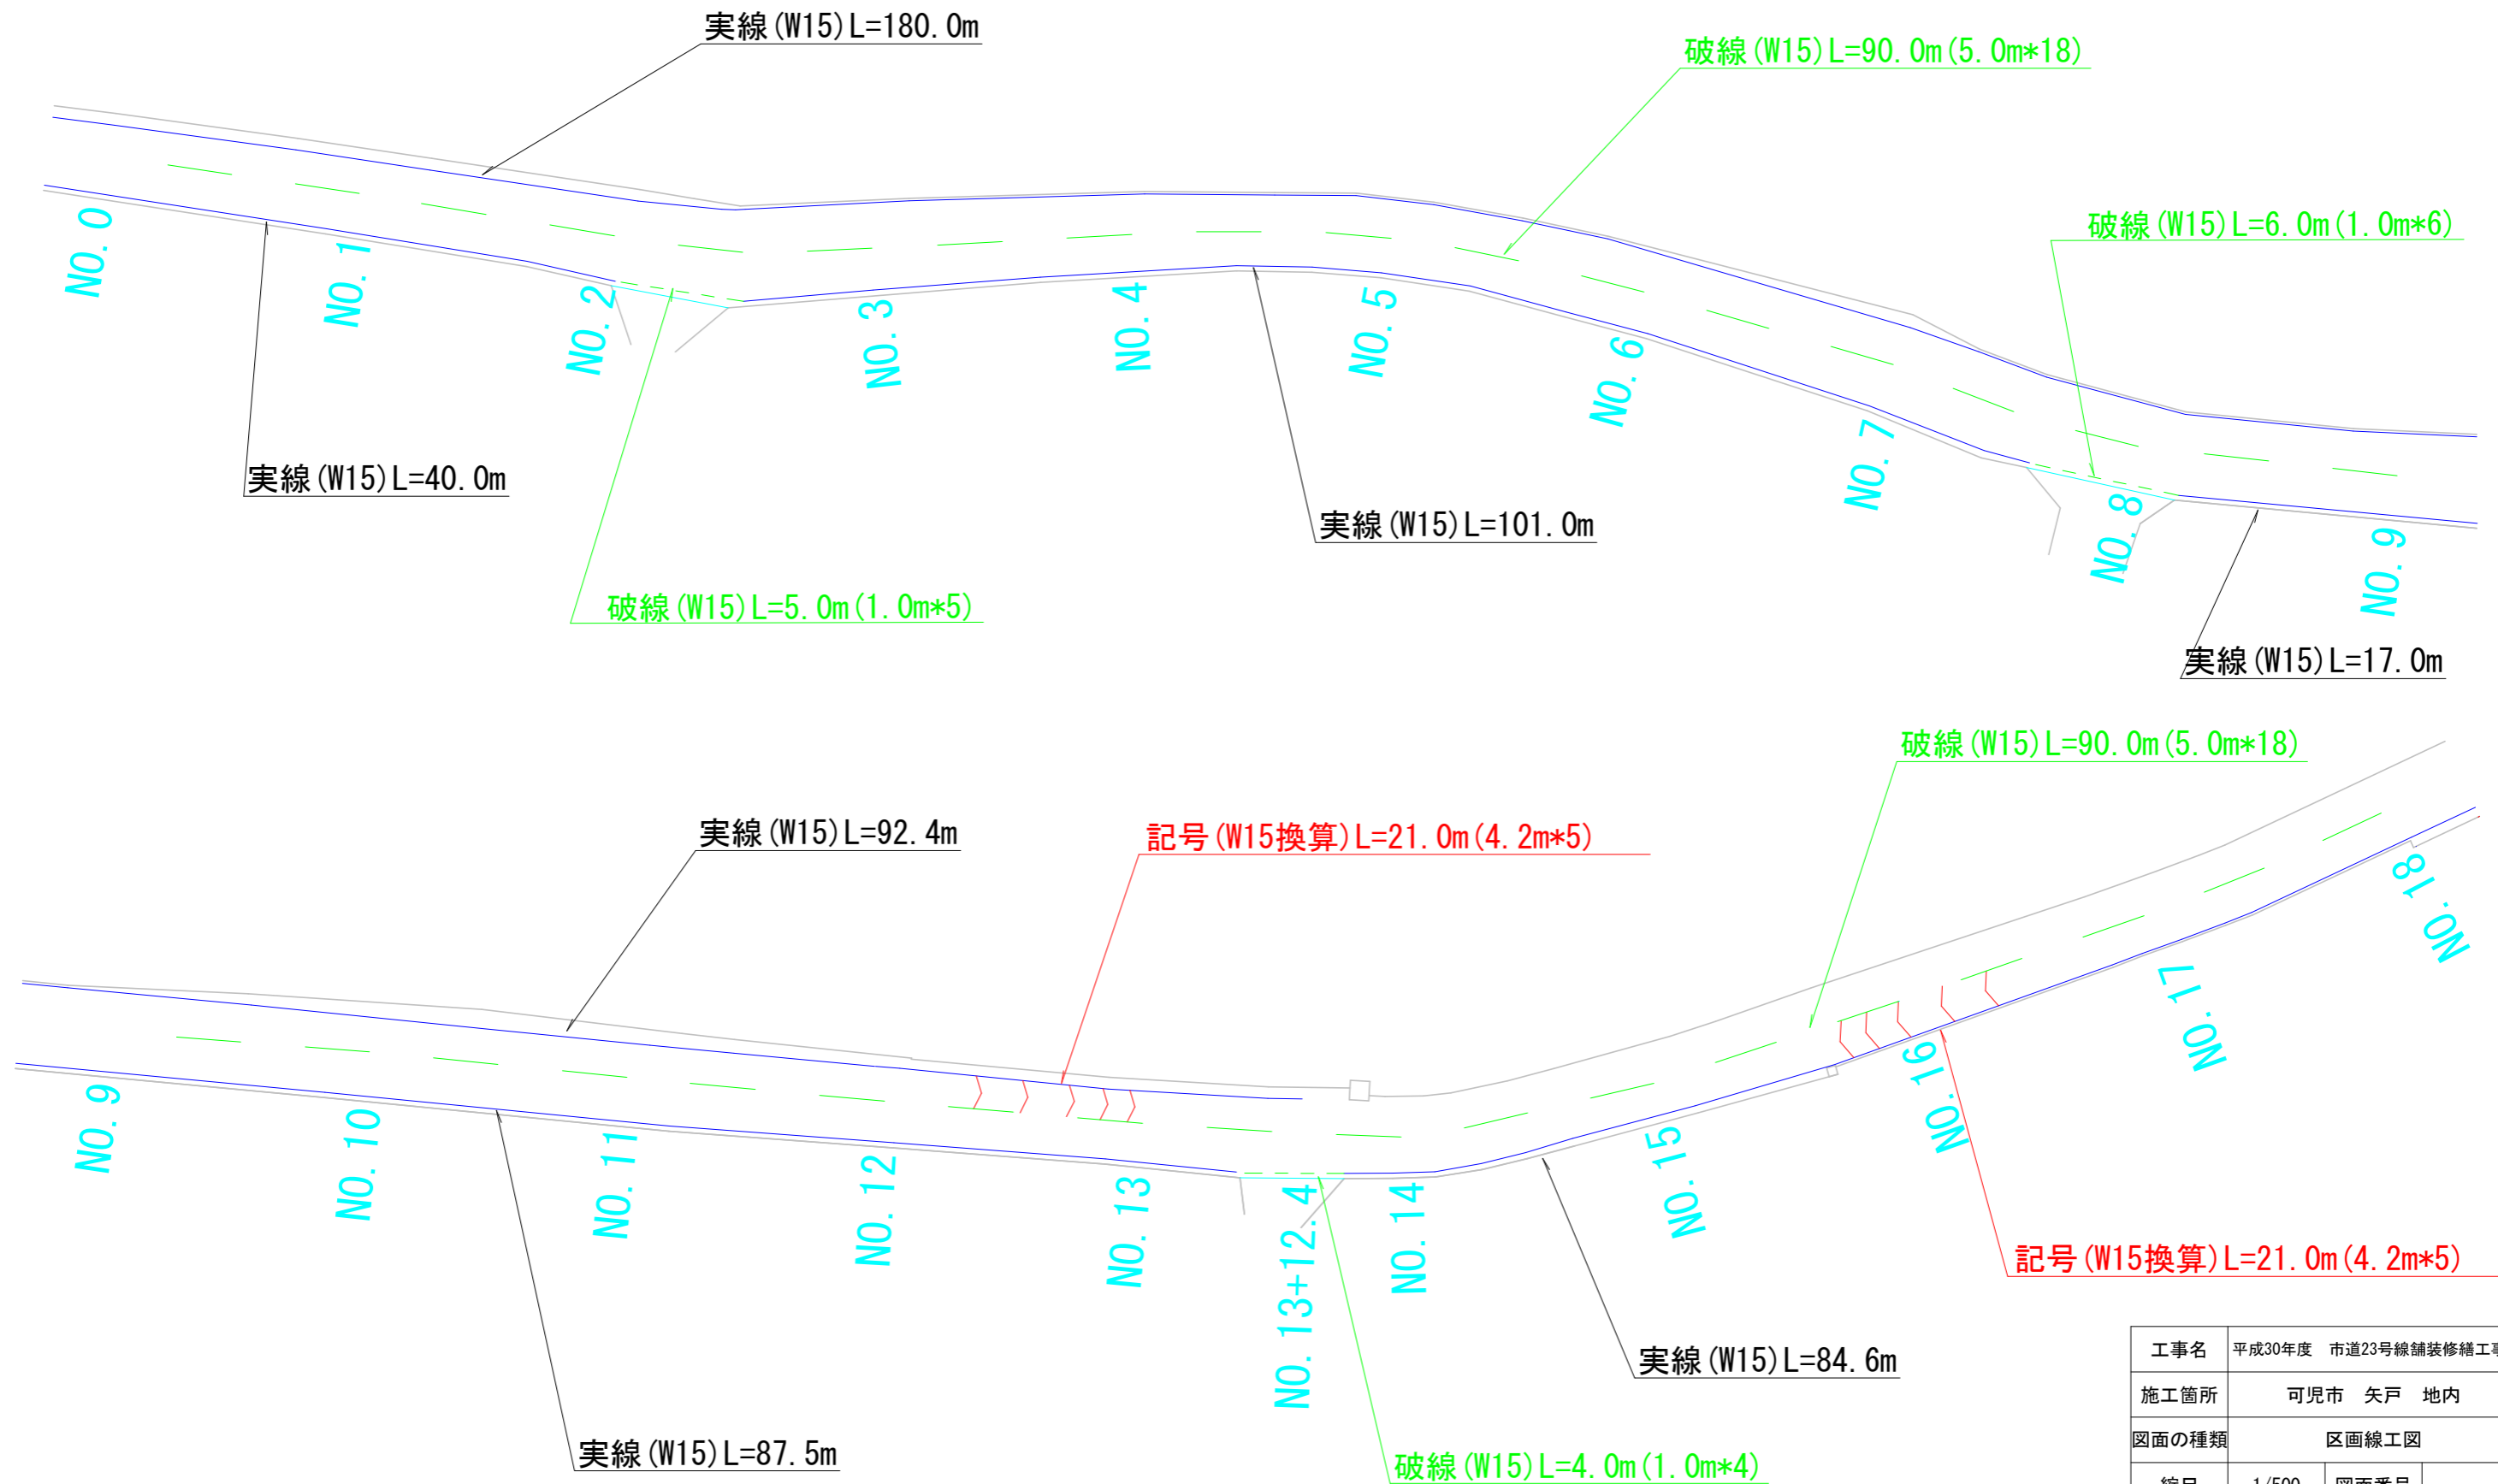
実線(W15)L=180.0m

破線(W15)L=90.0m(5.0m*18)

破線(W15)L=6.0m(1.0m*6)

NO.0
NO.1
NO.2
NO.3
NO.4
NO.5
NO.6
NO.7
NO.8
NO.9

実線(W15)L=40.0m

実線(W15)L=101.0m

破線(W15)L=5.0m(1.0m*5)

実線(W15)L=17.0m

破線(W15)L=90.0m(5.0m*18)

実線(W15)L=92.4m

記号(W15換算)L=21.0m(4.2m*5)

NO.18
NO.17
NO.16
NO.9
NO.10
NO.11
NO.12
NO.13
NO.13+12.4
NO.14
NO.15

記号(W15換算)L=21.0m(4.2m*5)

実線(W15)L=84.6m

実線(W15)L=87.5m

破線(W15)L=4.0m(1.0m*4)

| 工事名 | 平成30年度　市道23号線舗装修繕工 |
|---|---|
| 施工箇所 | 可児市　矢戸　地内 |
| 図面の種類 | 区画線工図 |
| 縮尺 | 1/500　図面番号 |